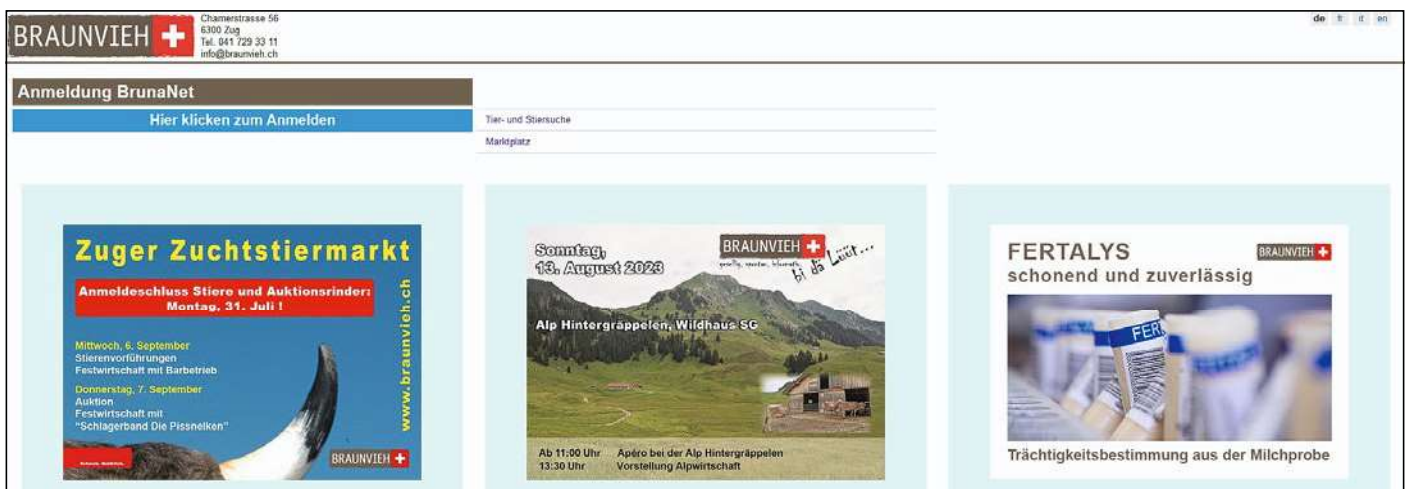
BRAUNVIEH
Chamerstrasse 56
6300 Zug
Tel. 041 729 33 11
info@braunvieh.ch

de fr it en

Anmeldung BrunaNet

Hier klicken zum Anmelden

Tier- und Stiersuche

Marktplatz

Zuger Zuchtstiermarkt

Anmeldeschluss Stiere und Auktionsrinder: Montag, 31. Juli !

Mittwoch, 6. September
Stierenvorführungen
Festwirtschaft mit Barbetrieb

Donnerstag, 7. September
Auktion
Festwirtschaft mit "Schlagerband Die Pissnelken"

www.braunvieh.ch

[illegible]

BRAUNVIEH

Sonntag, 13. August 2023

BRAUNVIEH
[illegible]
bi dä Lüüt...

Alp Hintergräppelen, Wildhaus SG

Ab 11:00 Uhr Apéro bei der Alp Hintergräppelen
13:30 Uhr Vorstellung Alpwirtschaft

FERTALYS
schonend und zuverlässig

BRAUNVIEH

FER

Trächtigkeitsbestimmung aus der Milchprobe